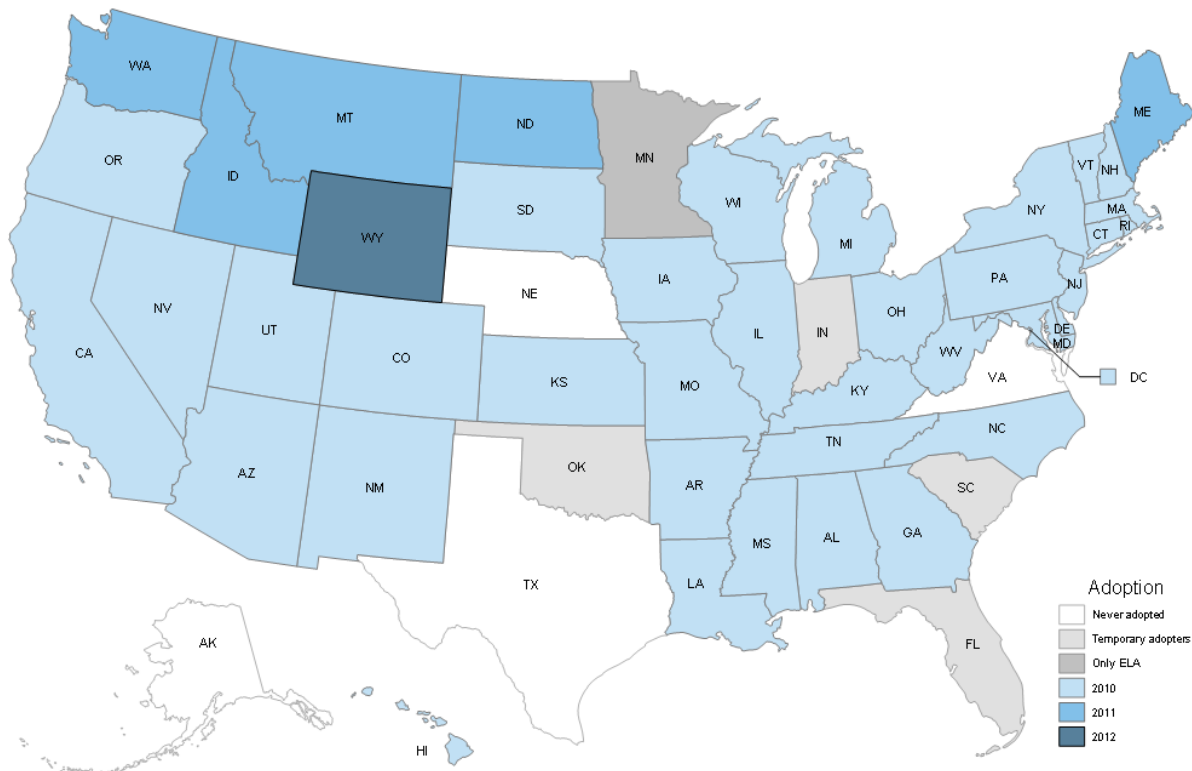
WA
MT
ND
MN
ME
OR
ID
SD
WI
VT
NH
NY
MA
RI
CT
WY
MI
IA
NE
PA
NJ
NV
UT
IL
IN
OH
DE
MD
CA
CO
KS
MO
WV
VA
DC
KY
TN
NC
OK
AR
SC
AZ
NM
TX
MS
AL
GA
LA
AK
FL
HI

Adoption
Never adopted
Temporary adopters
Only ELA
2010
2011
2012